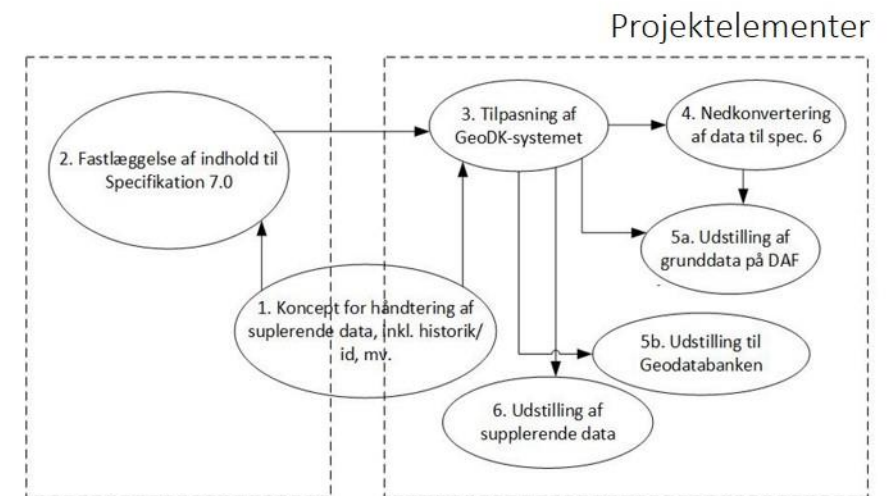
Projektelementer

2. Fastlæggelse af indhold til Specifikation 7.0

3. Tilpasning af GeoDK-systemet

4. Nedkonvertering af data til spec. 6

5a. Udstilling af grunddata på DAF

1. Koncept for håndtering af suplerende data, inkl. historik/ id, mv.

5b. Udstilling til Geodatabanken

6. Udstilling af supplerende data